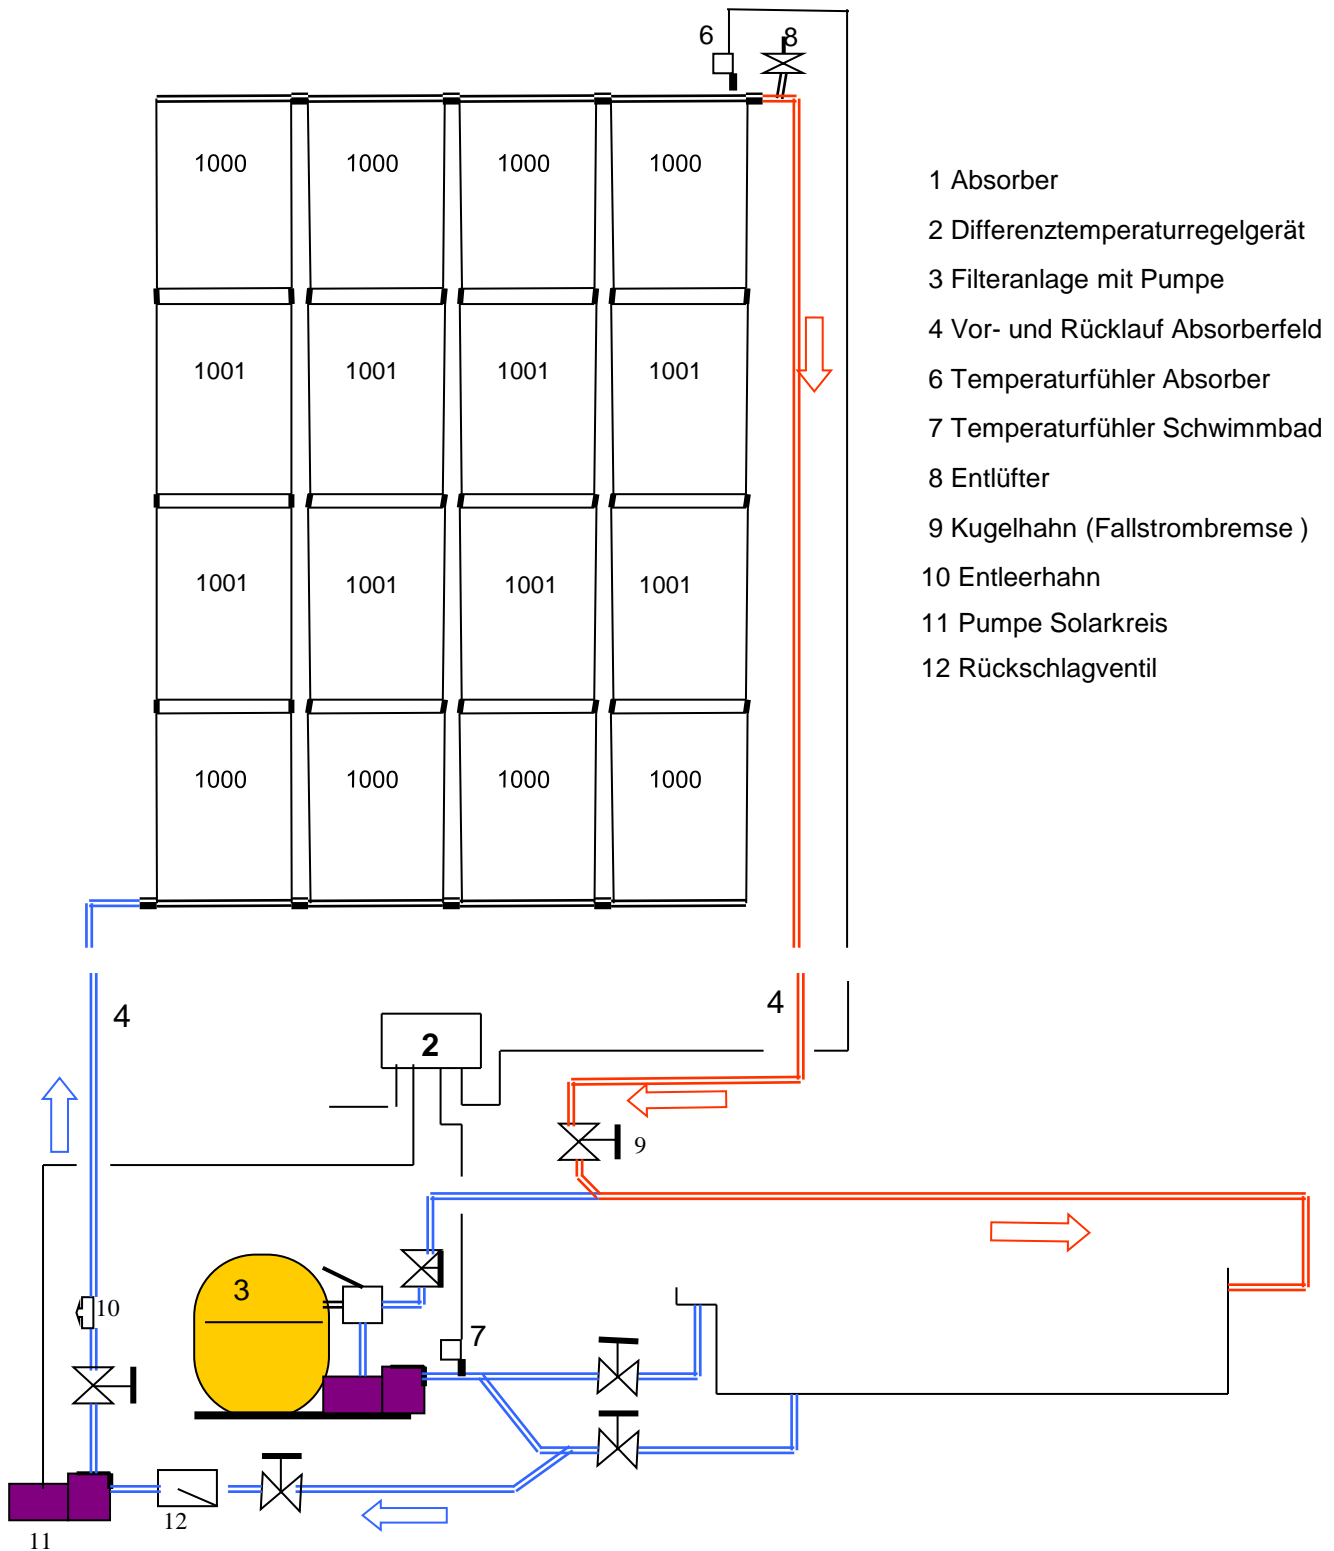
6
8

1000 1000 1000 1000
1001 1001 1001 1001
1001 1001 1001 1001
1000 1000 1000 1000

1 Absorber
2 Differenztemperaturregelgerät
3 Filteranlage mit Pumpe
4 Vor- und Rücklauf Absorberfeld
6 Temperaturfühler Absorber
7 Temperaturfühler Schwimmbad
8 Entlüfter
9 Kugelhahn (Fallstrombremse )
10 Entleerhahn
11 Pumpe Solarkreis
12 Rückschlagventil

4
4
2
9
3
10
7
11
12